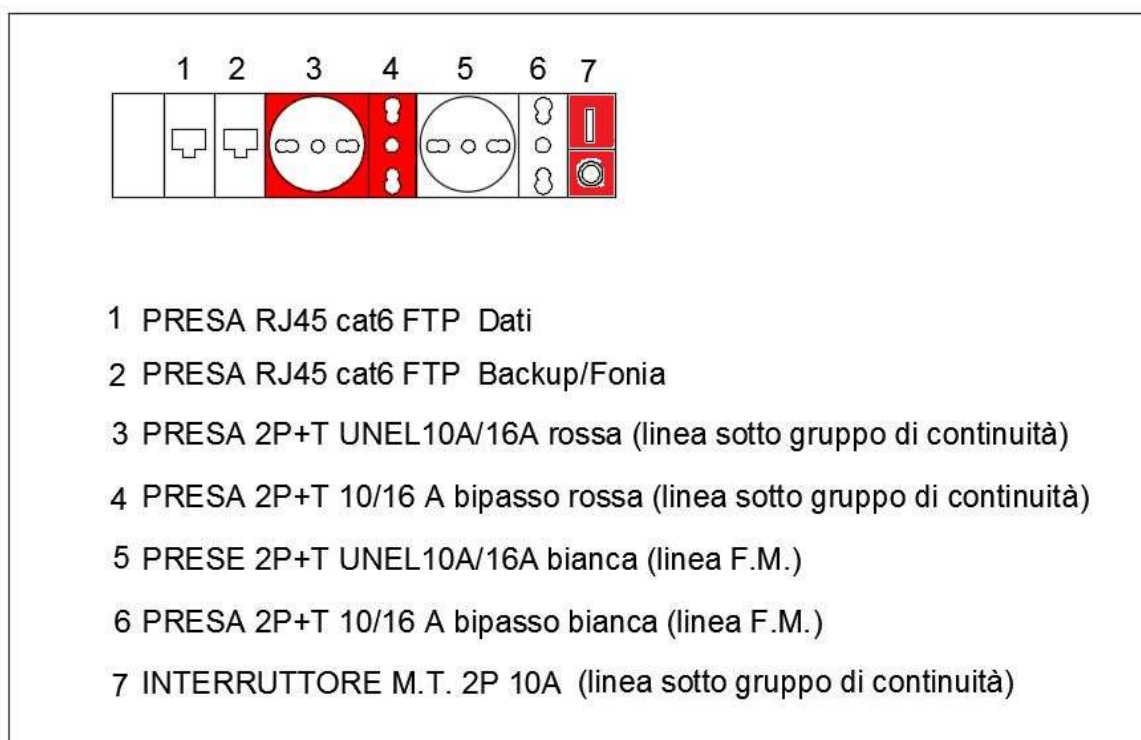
1 2 3 4 5 6 7

1 PRESA RJ45 cat6 FTP Dati

2 PRESA RJ45 cat6 FTP Backup/Fonia

3 PRESA 2P+T UNEL10A/16A rossa (linea sotto gruppo di continuità)

4 PRESA 2P+T 10/16 A bipasso rossa (linea sotto gruppo di continuità)

5 PRESE 2P+T UNEL10A/16A bianca (linea F.M.)

6 PRESA 2P+T 10/16 A bipasso bianca (linea F.M.)

7 INTERRUTTORE M.T. 2P 10A (linea sotto gruppo di continuità)